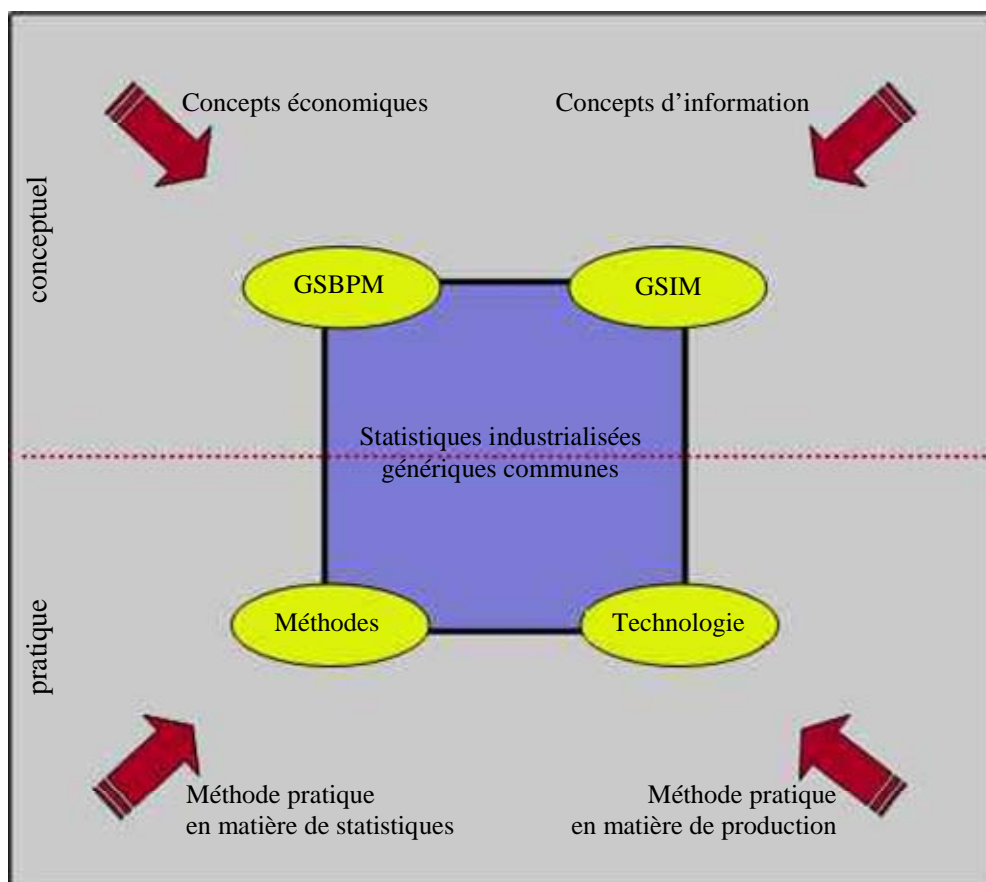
Concepts économiques

Concepts d'information

conceptuel

GSBPM

GSIM

Statistiques industrialisées génériques communes

pratique

Méthodes

Technologie

Méthode pratique en matière de statistiques

Méthode pratique en matière de production